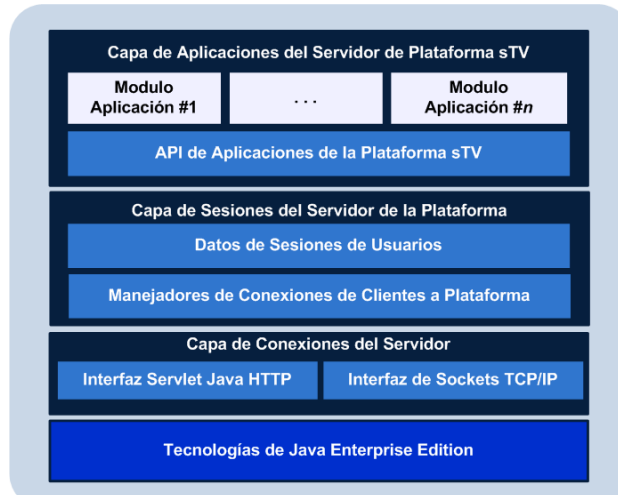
Capa de Aplicaciones del Servidor de Plataforma sTV

Modulo Aplicación #1

. . .

Modulo Aplicación #*n*

API de Aplicaciones de la Plataforma sTV

Capa de Sesiones del Servidor de la Plataforma

Datos de Sesiones de Usuarios

Manejadores de Conexiones de Clientes a Plataforma

Capa de Conexiones del Servidor

Interfaz Servlet Java HTTP

Interfaz de Sockets TCP/IP

Tecnologías de Java Enterprise Edition